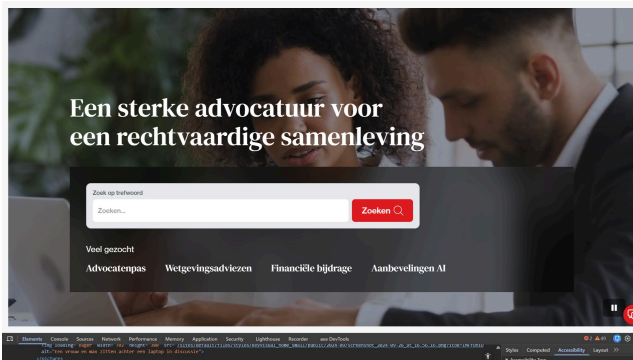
Een sterke advocatuur voor een rechtvaardige samenleving

Zoek op trefwoord

Zoeken...

Zoeken

Veel gezocht

Advocatenpas Wetgevingsadviezen Financiële bijdrage Aanbevelingen AI

Elements Console Sources Network Performance Memory Application Security Lighthouse Recorder

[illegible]

alt="Een vrouw en man zitten achter een laptop in discussie">

Styles Computed Accessibility Layout